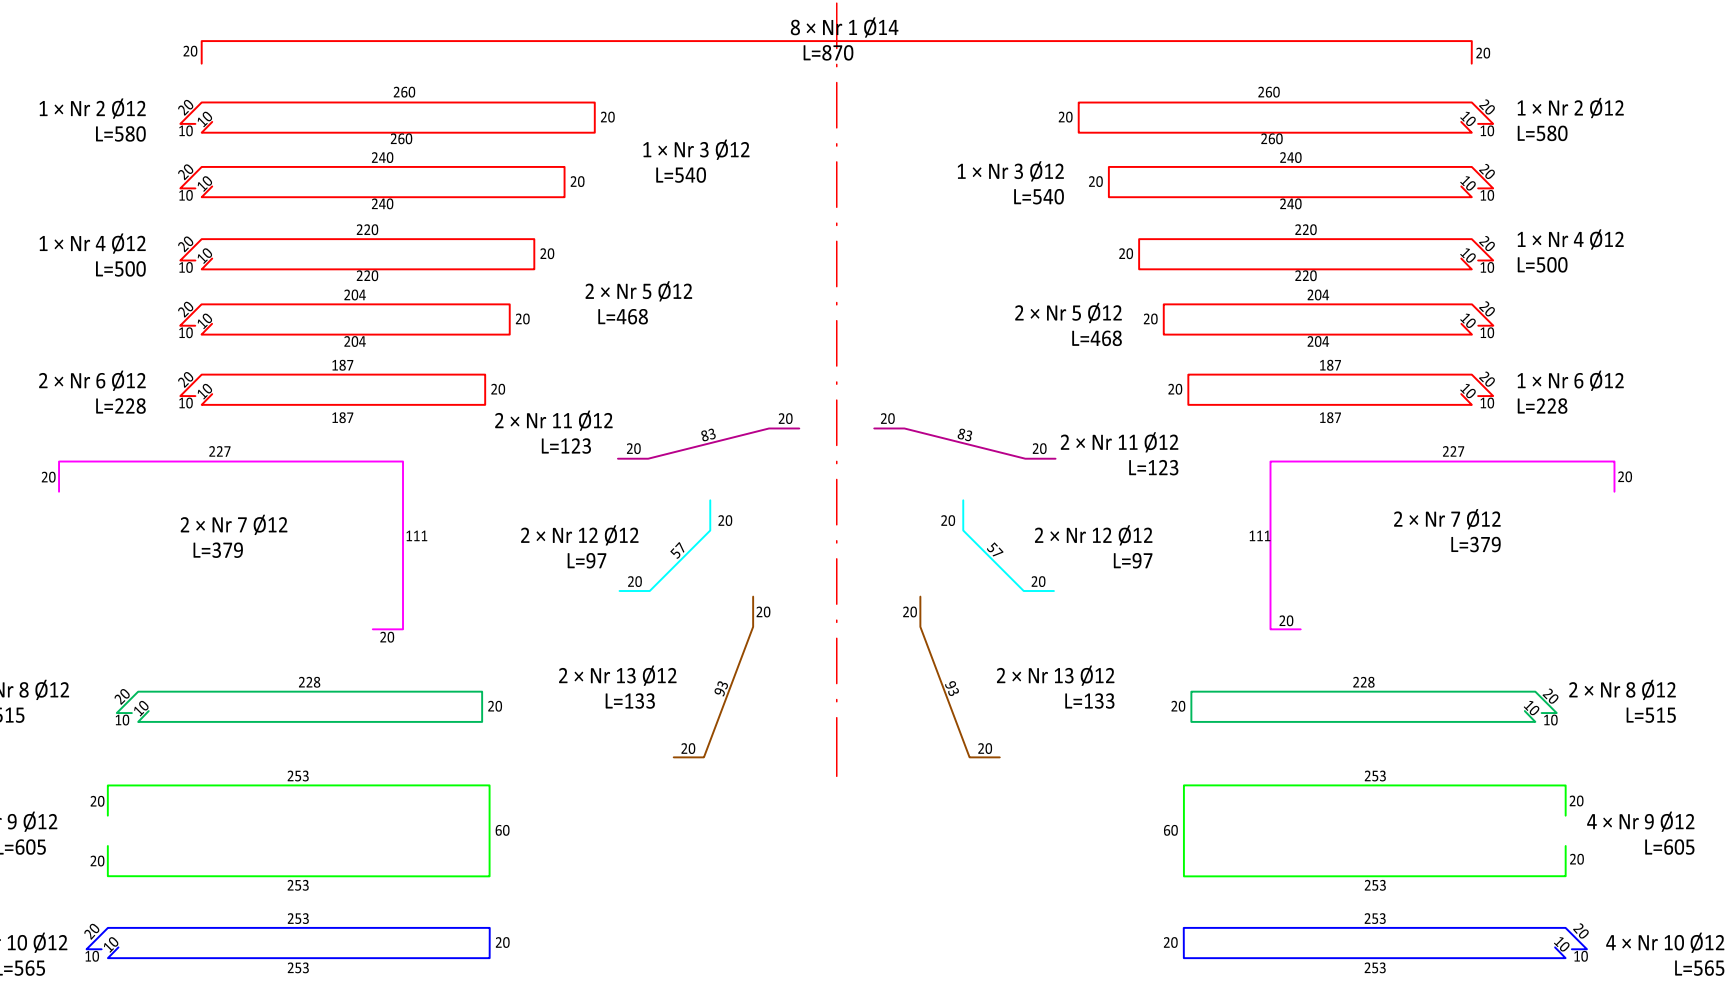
8 × Nr 1 Ø14
L=870
20
20

1 × Nr 2 Ø12
L=580
260
20
10
10
20
260

1 × Nr 2 Ø12
L=580
260
20
20
10
10
260

1 × Nr 3 Ø12
L=540
240
20
10
10
20
240

1 × Nr 3 Ø12
L=540
240
20
20
10
10
240

1 × Nr 4 Ø12
L=500
220
20
10
10
20
220

1 × Nr 4 Ø12
L=500
220
20
20
10
10
220

2 × Nr 5 Ø12
L=468
204
20
10
10
20
204

2 × Nr 5 Ø12
L=468
204
20
20
10
10
204

2 × Nr 6 Ø12
L=228
187
20
10
10
20
187

1 × Nr 6 Ø12
L=228
187
20
20
10
10
187

2 × Nr 11 Ø12
L=123
20
83
20

2 × Nr 11 Ø12
L=123
20
83
20

227
20
2 × Nr 7 Ø12
L=379
111
20

227
20
2 × Nr 7 Ø12
L=379
111
20

2 × Nr 12 Ø12
L=97
20
57
20

2 × Nr 12 Ø12
L=97
20
57
20

2 × Nr 13 Ø12
L=133
20
93
20

2 × Nr 13 Ø12
L=133
20
93
20

Nr 8 Ø12
515
228
20
10
10
20

2 × Nr 8 Ø12
L=515
228
20
20
10
10

r 9 Ø12
=605
253
20
20
60
253

4 × Nr 9 Ø12
L=605
253
20
20
60
253

10 Ø12
=565
253
20
10
10
20
253

4 × Nr 10 Ø12
L=565
253
20
20
10
10
253